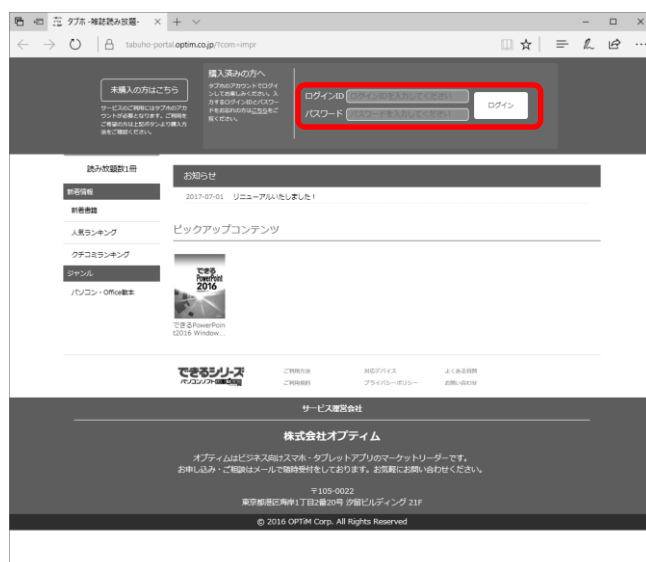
タブホ -雑誌読み放題- × +

tabuho-portal.optim.co.jp/?com=impr

未購入の方はこちら

サービスのご利用にはタブホのアカウントが必要となります。ご利用をご希望の方は上記ボタンより購入方法をご確認ください。

購入済みの方へ
タブホのアカウントでログインしてお楽しみください。入力するログインIDとパスワードをお忘れの方はこちらをご覧ください。

ログインID ログインIDを入力してください
パスワード パスワードを入力してください
ログイン

読み放題数1冊

新着情報

新着書籍

人気ランキング

クチコミランキング

ジャンル

パソコン・Office動本

お知らせ

2017-07-01 リニューアルいたしました！

ピックアップコンテンツ

できる PowerPoint 2016

できるPowerPoint2016 Window...

できるシリーズ

ご利用方法 対応デバイス よくある質問
ご利用規約 プライバシーポリシー お問い合わせ

サービス運営会社

株式会社オプティム

オプティムはビジネス向けスマホ・タブレットアプリのマーケットリーダーです。
お申し込み・ご相談はメールで随時受付をしております。お気軽にお問い合わせください。

〒105-0022
東京都港区海岸1丁目2番20号 汐留ビルディング 21F

© 2016 OPTiM Corp. All Rights Reserved